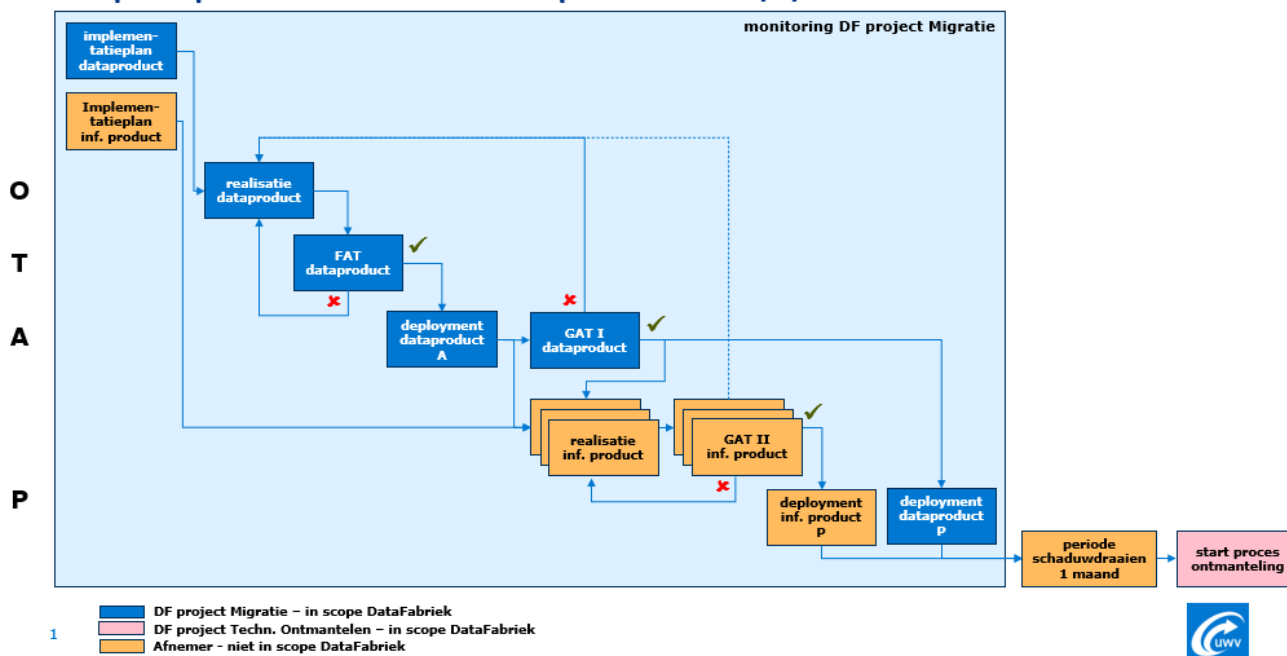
monitoring DF project Migratie

implementatieplan dataproduct

Implementatieplan inf. product

O

T

A

P

realisatie dataproduct

FAT dataproduct

deployment dataproduct A

GAT I dataproduct

realisatie inf. product

GAT II inf. product

deployment inf. product P

deployment dataproduct P

periode schaduwdraaien 1 maand

start proces ontmanteling

DF project Migratie – in scope DataFabriek
DF project Techn. Ontmantelen – in scope DataFabriek
Afnemer - niet in scope DataFabriek

1

UWV